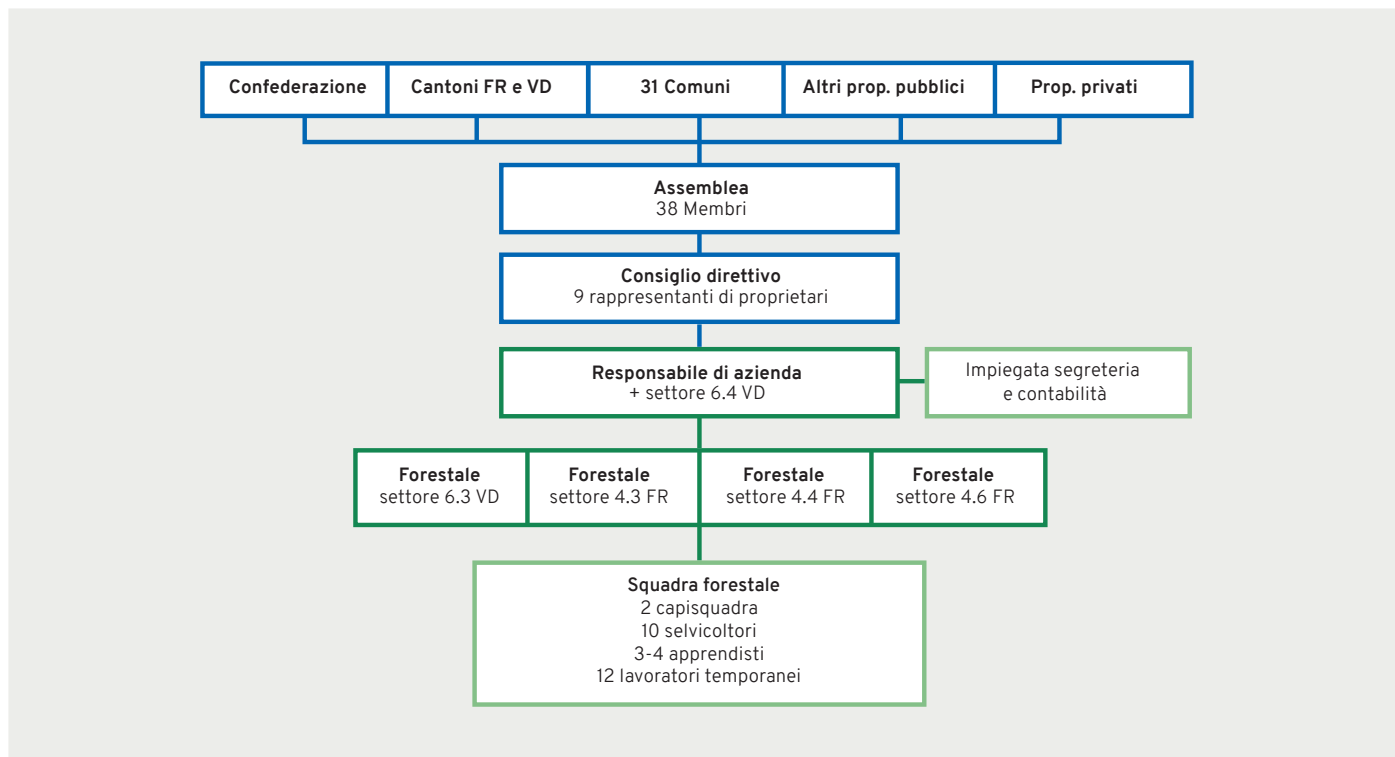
Confederazione
Cantoni FR e VD
31 Comuni
Altri prop. pubblici
Prop. privati

Assemblea
38 Membri

Consiglio direttivo
9 rappresentanti di proprietari

Responsabile di azienda
+ settore 6.4 VD

Impiegata segreteria
e contabilità

Forestale
settore 6.3 VD

Forestale
settore 4.3 FR

Forestale
settore 4.4 FR

Forestale
settore 4.6 FR

Squadra forestale
2 capisquadra
10 selvicoltori
3-4 apprendisti
12 lavoratori temporanei